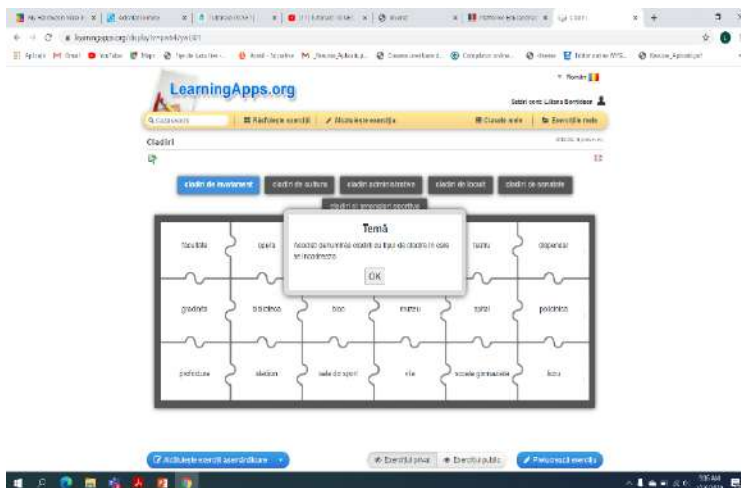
LearningApps.org

Română

Salut: Liliana Bertiaca

Caută exerciții | Răsfoiește exerciții | Modifică exercițiu | Clasele mele | Exercițiile mele

Clădiri

clădiri de învățământ | clădiri de cultură | clădiri administrative | clădiri de locuit | clădiri de sănătate | clădiri și amenajări sportive

Temă
Asociați denumirile clădirii cu tipul de clădire în care se încadrează.
OK

| facultate | operă | | | teatru | dispensar |
|---|---|---|---|---|---|
| grădiniță | biblioteca | bloc | muzeu | spital | policlinica |
| prefectura | stadion | sala de sport | vila | școala gimnazială | liceu |

Activează exerciții asemănătoare | Exercițiu privat | Exercițiu public | Previzualizați exercițiu